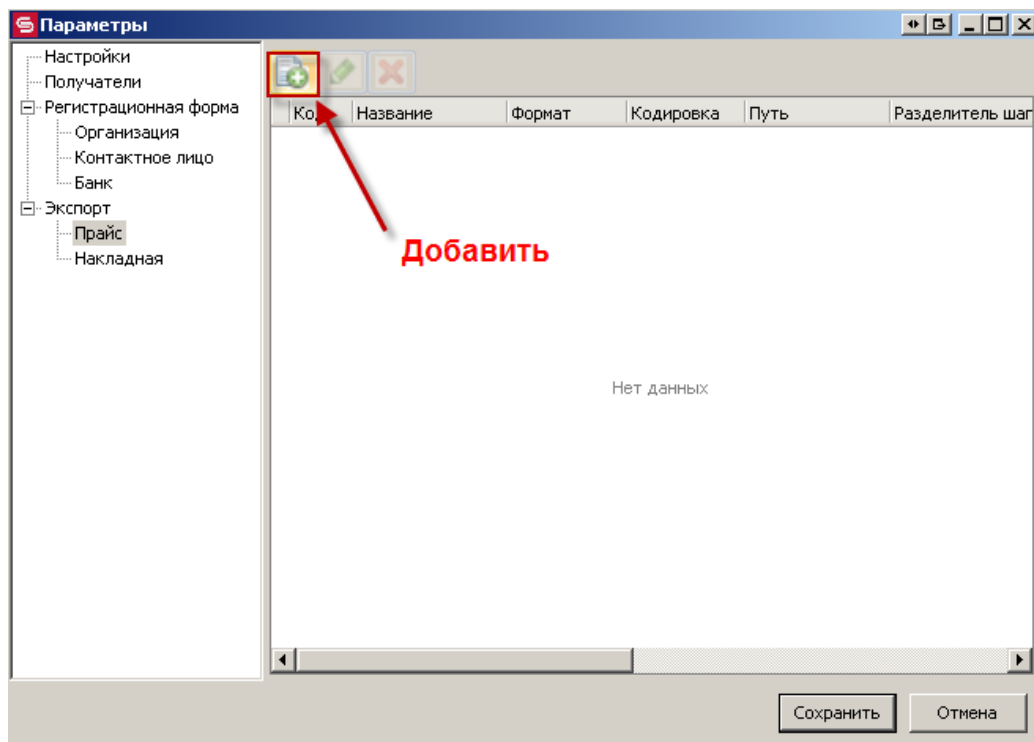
Параметры

Настройки
Получатели
Регистрационная форма
Организация
Контактное лицо
Банк
Экспорт
Прайс
Накладная

| Ко | Название | Формат | Кодировка | Путь | Разделитель шаг |
|---|---|---|---|---|---|

Добавить

Нет данных

Сохранить
Отмена